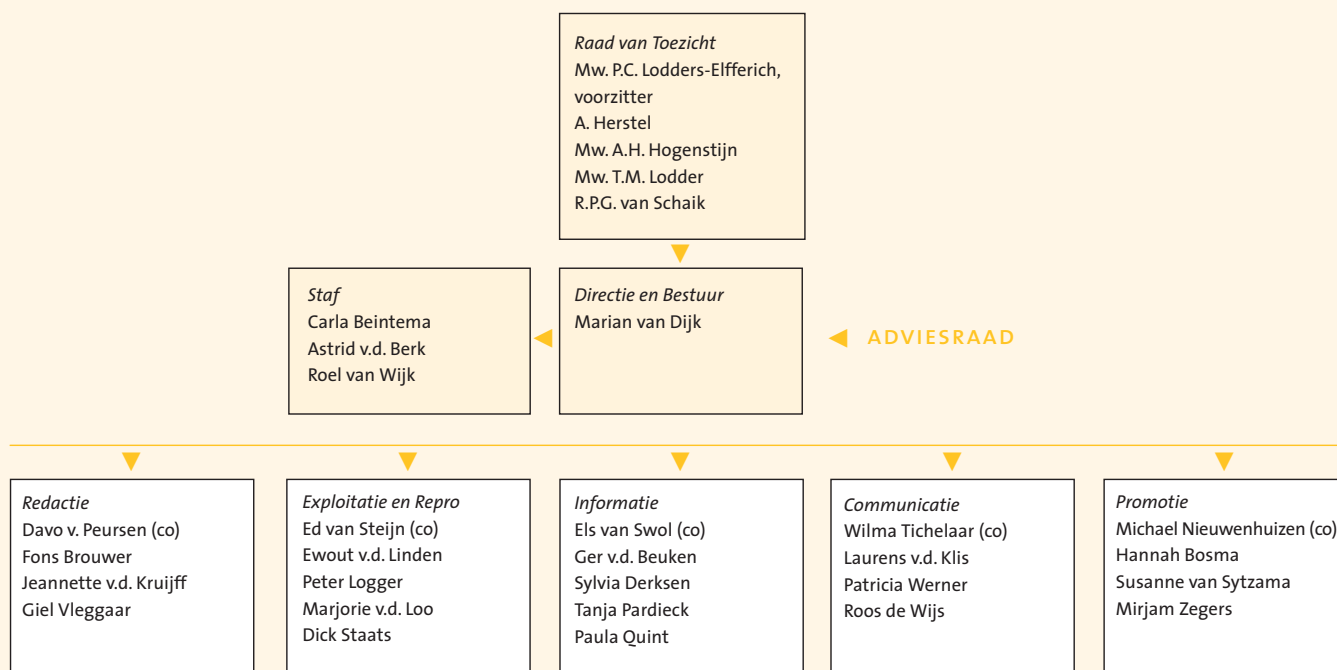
Raad van Toezicht
Mw. P.C. Lodders-Elfferich, voorzitter
A. Herstel
Mw. A.H. Hogenstijn
Mw. T.M. Lodder
R.P.G. van Schaik

Staf
Carla Beintema
Astrid v.d. Berk
Roel van Wijk

Directie en Bestuur
Marian van Dijk

ADVIESRAAD

Redactie
Davo v. Peursen (co)
Fons Brouwer
Jeannette v.d. Kruijff
Giel Vleggaar

Exploitatie en Repro
Ed van Steijn (co)
Ewout v.d. Linden
Peter Logger
Marjorie v.d. Loo
Dick Staats

Informatie
Els van Swol (co)
Ger v.d. Beuken
Sylvia Derksen
Tanja Pardieck
Paula Quint

Communicatie
Wilma Tichelaar (co)
Laurens v.d. Klis
Patricia Werner
Roos de Wijs

Promotie
Michael Nieuwenhuizen (co)
Hannah Bosma
Susanne van Sytzama
Mirjam Zegers